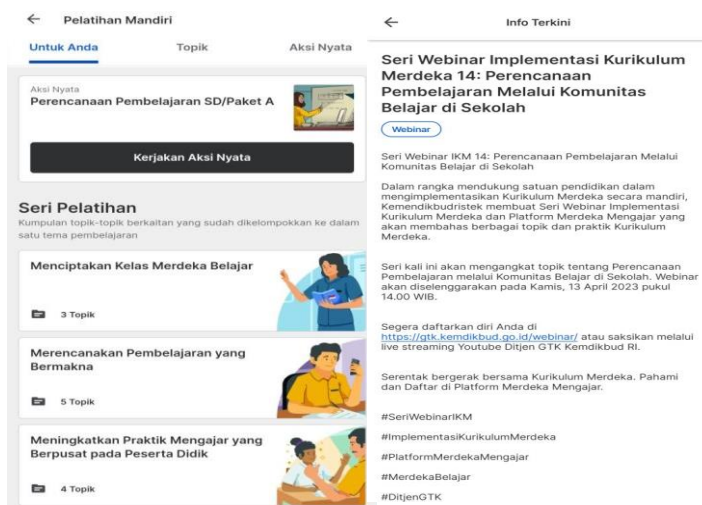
←  Pelatihan Mandiri

Untuk Anda  Topik  Aksi Nyata

Aksi Nyata
Perencanaan Pembelajaran SD/Paket A

Kerjakan Aksi Nyata

Seri Pelatihan
Kumpulan topik-topik berkaitan yang sudah dikelompokkan ke dalam satu tema pembelajaran

Menciptakan Kelas Merdeka Belajar
3 Topik

Merencanakan Pembelajaran yang Bermakna
5 Topik

Meningkatkan Praktik Mengajar yang Berpusat pada Peserta Didik
4 Topik

←  Info Terkini

Seri Webinar Implementasi Kurikulum Merdeka 14: Perencanaan Pembelajaran Melalui Komunitas Belajar di Sekolah

Webinar

Seri Webinar IKM 14: Perencanaan Pembelajaran Melalui Komunitas Belajar di Sekolah

Dalam rangka mendukung satuan pendidikan dalam mengimplementasikan Kurikulum Merdeka secara mandiri, Kemendikbudristek membuat Seri Webinar Implementasi Kurikulum Merdeka dan Platform Merdeka Mengajar yang akan membahas berbagai topik dan praktik Kurikulum Merdeka.

Seri kali ini akan mengangkat topik tentang Perencanaan Pembelajaran melalui Komunitas Belajar di Sekolah. Webinar akan diselenggarakan pada Kamis, 13 April 2023 pukul 14.00 WIB.

Segera daftarkan diri Anda di https://gtk.kemdikbud.go.id/webinar/ atau saksikan melalui live streaming Youtube Ditjen GTK Kemdikbud RI.

Serentak bergerak bersama Kurikulum Merdeka. Pahami dan Daftar di Platform Merdeka Mengajar.

#SeriWebinarIKM

#ImplementasiKurikulumMerdeka

#PlatformMerdekaMengajar

#MerdekaBelajar

#DitjenGTK